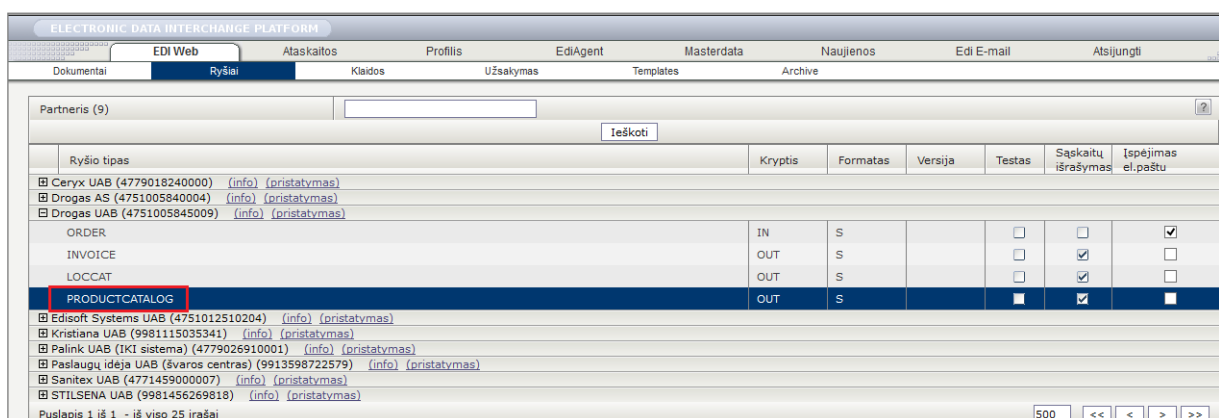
ELECTRONIC DATA INTERCHANGE PLATFORM

EDI Web | Ataskaitos | Profilis | EdiAgent | Masterdata | Naujienos | Edi E-mail | Atsijungti

Dokumentai | Ryšiai | Klaidos | Užsakymas | Templates | Archive

Partneris (9)

?

Ieškoti

| Ryšio tipas | Kryptis | Formatas | Versija | Testas | Sąskaitų išrašymas | Įspėjimas el.paštu |
|---|---|---|---|---|---|---|
| ⊞ Ceryx UAB (4779018240000) (info) (pristatymas) | | | | | | |
| ⊞ Drogas AS (4751005840004) (info) (pristatymas) | | | | | | |
| ⊟ Drogas UAB (4751005845009) (info) (pristatymas) | | | | | | |
| ORDER | IN | S | | ☐ | ☐ | ☑ |
| INVOICE | OUT | S | | ☐ | ☑ | ☐ |
| LOCCAT | OUT | S | | ☐ | ☑ | ☐ |
| PRODUCTCATALOG | OUT | S | | ☐ | ☑ | ☐ |
| ⊞ Edisoft Systems UAB (4751012510204) (info) (pristatymas) | | | | | | |
| ⊞ Kristiana UAB (9981115035341) (info) (pristatymas) | | | | | | |
| ⊞ Palink UAB (IKI sistema) (4779026910001) (info) (pristatymas) | | | | | | |
| ⊞ Paslaugų idėja UAB (švaros centras) (9913598722579) (info) (pristatymas) | | | | | | |
| ⊞ Sanitex UAB (4771459000007) (info) (pristatymas) | | | | | | |
| ⊞ STILSENA UAB (9981456269818) (info) (pristatymas) | | | | | | |

Puslapis 1 iš 1 - iš viso 25 įrašai

500 | << | < | > | >>